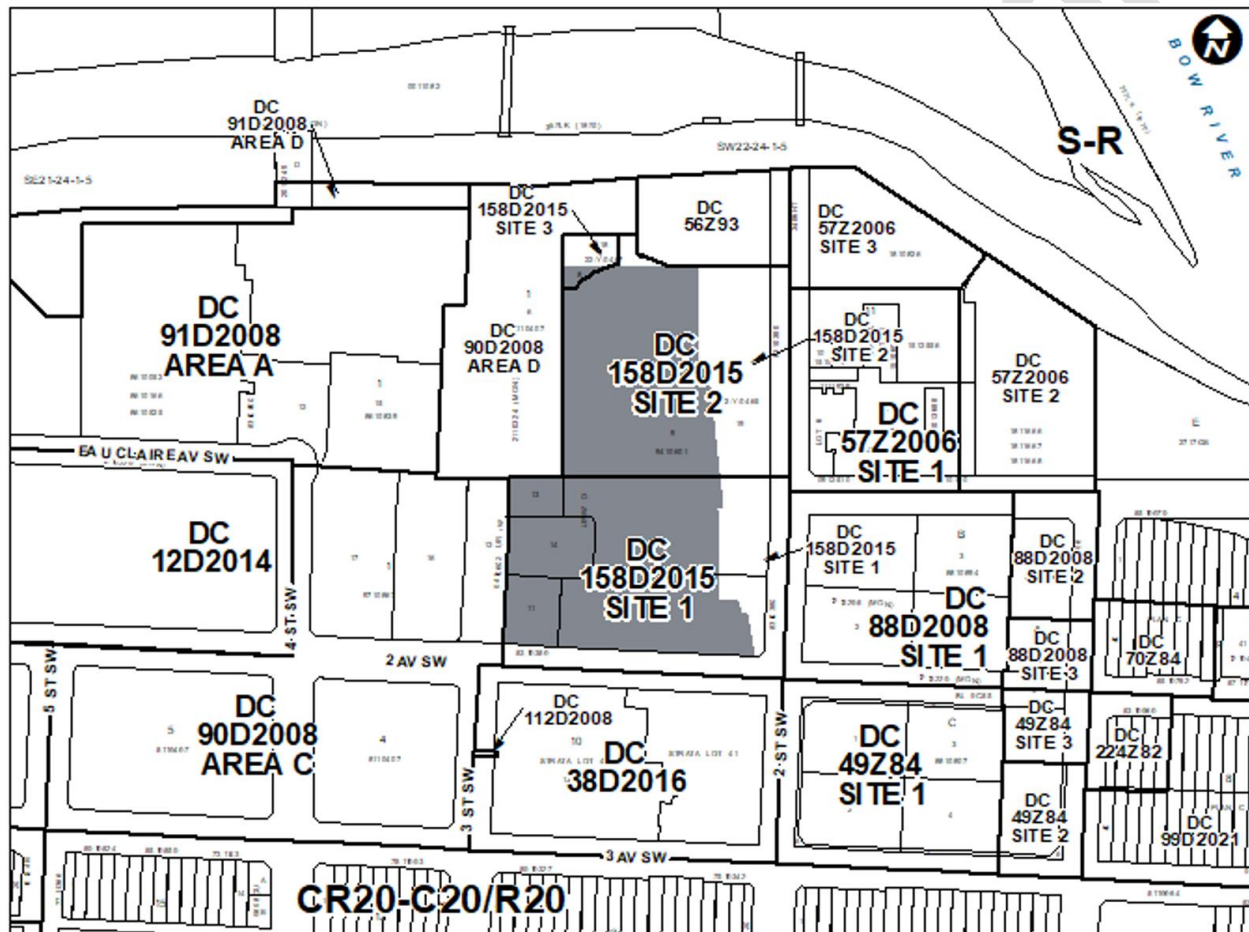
N

BOW RIVER

S-R

DC
91D2008
AREA D

SE21-24-1-5

SW22-24-1-5

DC
158D2015
SITE 3

DC
56Z93

DC
57Z2006
SITE 3

DC
91D2008
AREA A

DC
90D2008
AREA D

DC
158D2015
SITE 2

DC
158D2015
SITE 2

DC
57Z2006
SITE 2

DC
57Z2006
SITE 1

EAU CLAIRE AV SW

DC
12D2014

DC
158D2015
SITE 1

DC
158D2015
SITE 1

DC
88D2008
SITE 2

DC
88D2008
SITE 1

DC
88D2008
SITE 3

DC
70Z84

4 ST SW

2 AV SW

5 ST SW

DC
90D2008
AREA C

DC
112D2008

DC
38D2016

2 ST SW

DC
49Z84
SITE 1

DC
49Z84
SITE 3

DC
224Z82

DC
49Z84
SITE 2

DC
99D2021

3 ST SW

3 AV SW

CR20-C20/R20